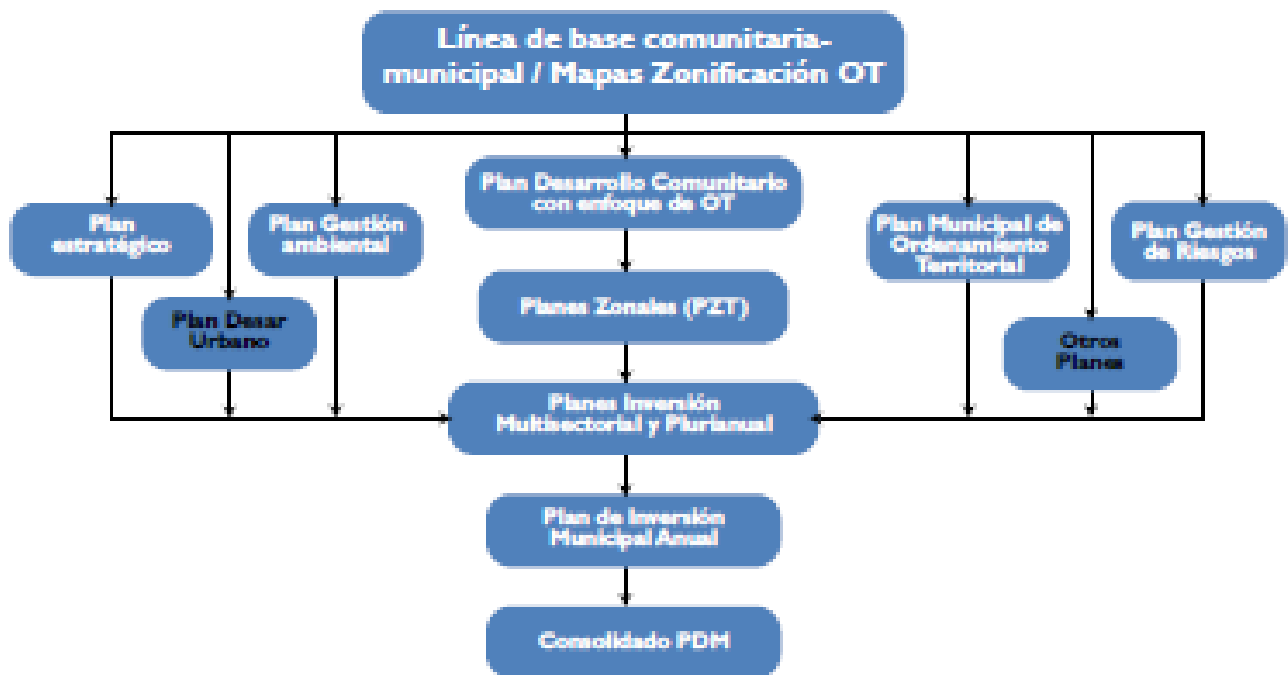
Línea de base comunitaria-municipal / Mapas Zonificación OT

Plan estratégico

Plan Desar Urbano

Plan Gestión ambiental

Plan Desarrollo Comunitario con enfoque de OT

Planes Zonales (PZT)

Plan Municipal de Ordenamiento Territorial

Otros Planes

Plan Gestión de Riesgos

Planes Inversión Multisectorial y Plurianual

Plan de Inversión Municipal Anual

Consolidado PDM